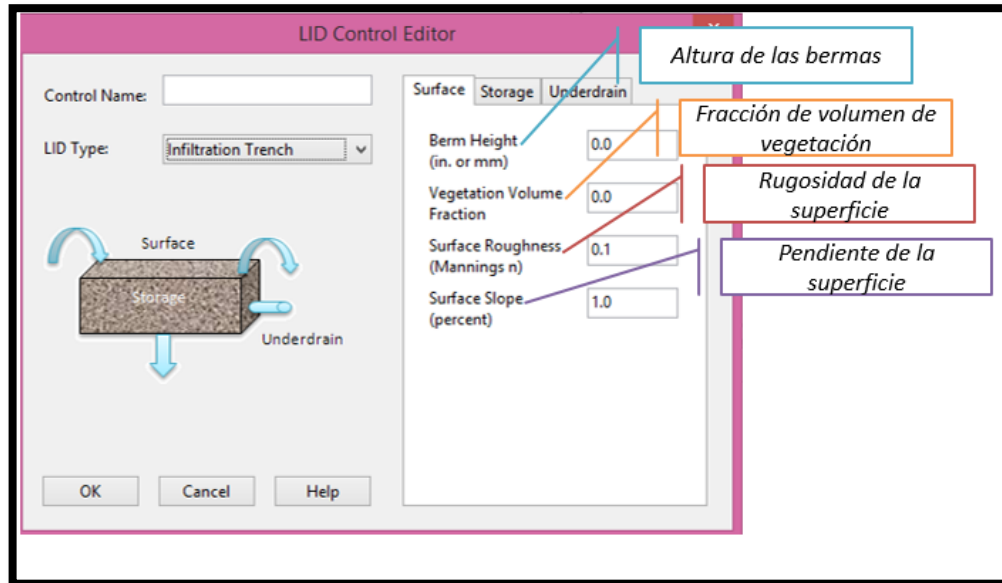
LID Control Editor

Altura de las bermas

Control Name:

LID Type: Infiltration Trench

Surface Storage Underdrain

Fracción de volumen de vegetación

Berm Height (in. or mm) 0.0

Rugosidad de la superficie

Vegetation Volume Fraction 0.0

Surface Roughness (Mannings n) 0.1

Pendiente de la superficie

Surface Slope (percent) 1.0

Surface

Storage

Underdrain

OK Cancel Help